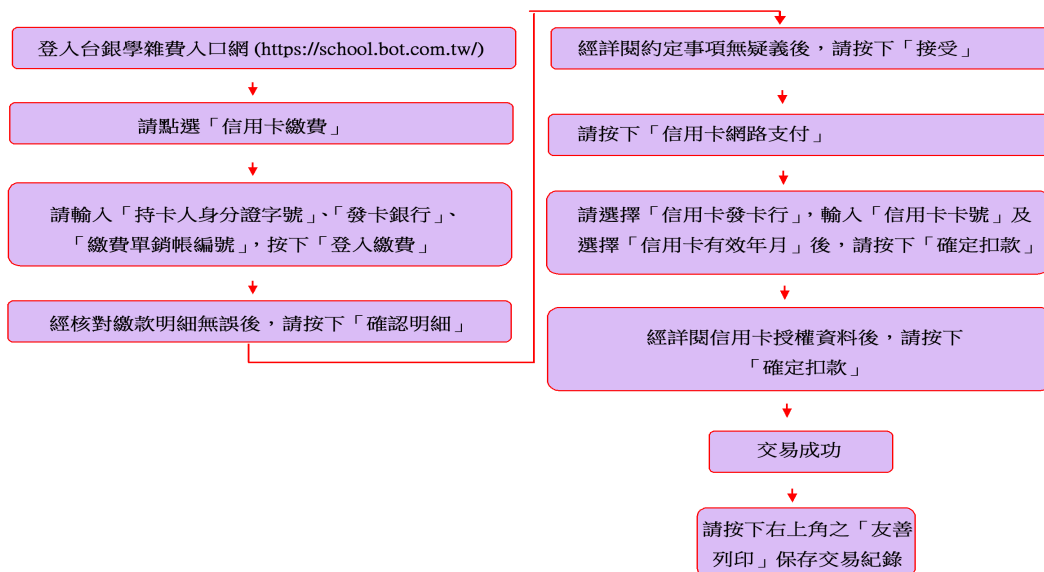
登入台銀學雜費入口網 (https://school.bot.com.tw/)

請點選「信用卡繳費」

請輸入「持卡人身分證字號」、「發卡銀行」、「繳費單銷帳編號」，按下「登入繳費」

經核對繳款明細無誤後，請按下「確認明細」

經詳閱約定事項無疑義後，請按下「接受」

請按下「信用卡網路支付」

請選擇「信用卡發卡行」，輸入「信用卡卡號」及選擇「信用卡有效年月」後，請按下「確定扣款」

經詳閱信用卡授權資料後，請按下「確定扣款」

交易成功

請按下右上角之「友善列印」保存交易紀錄